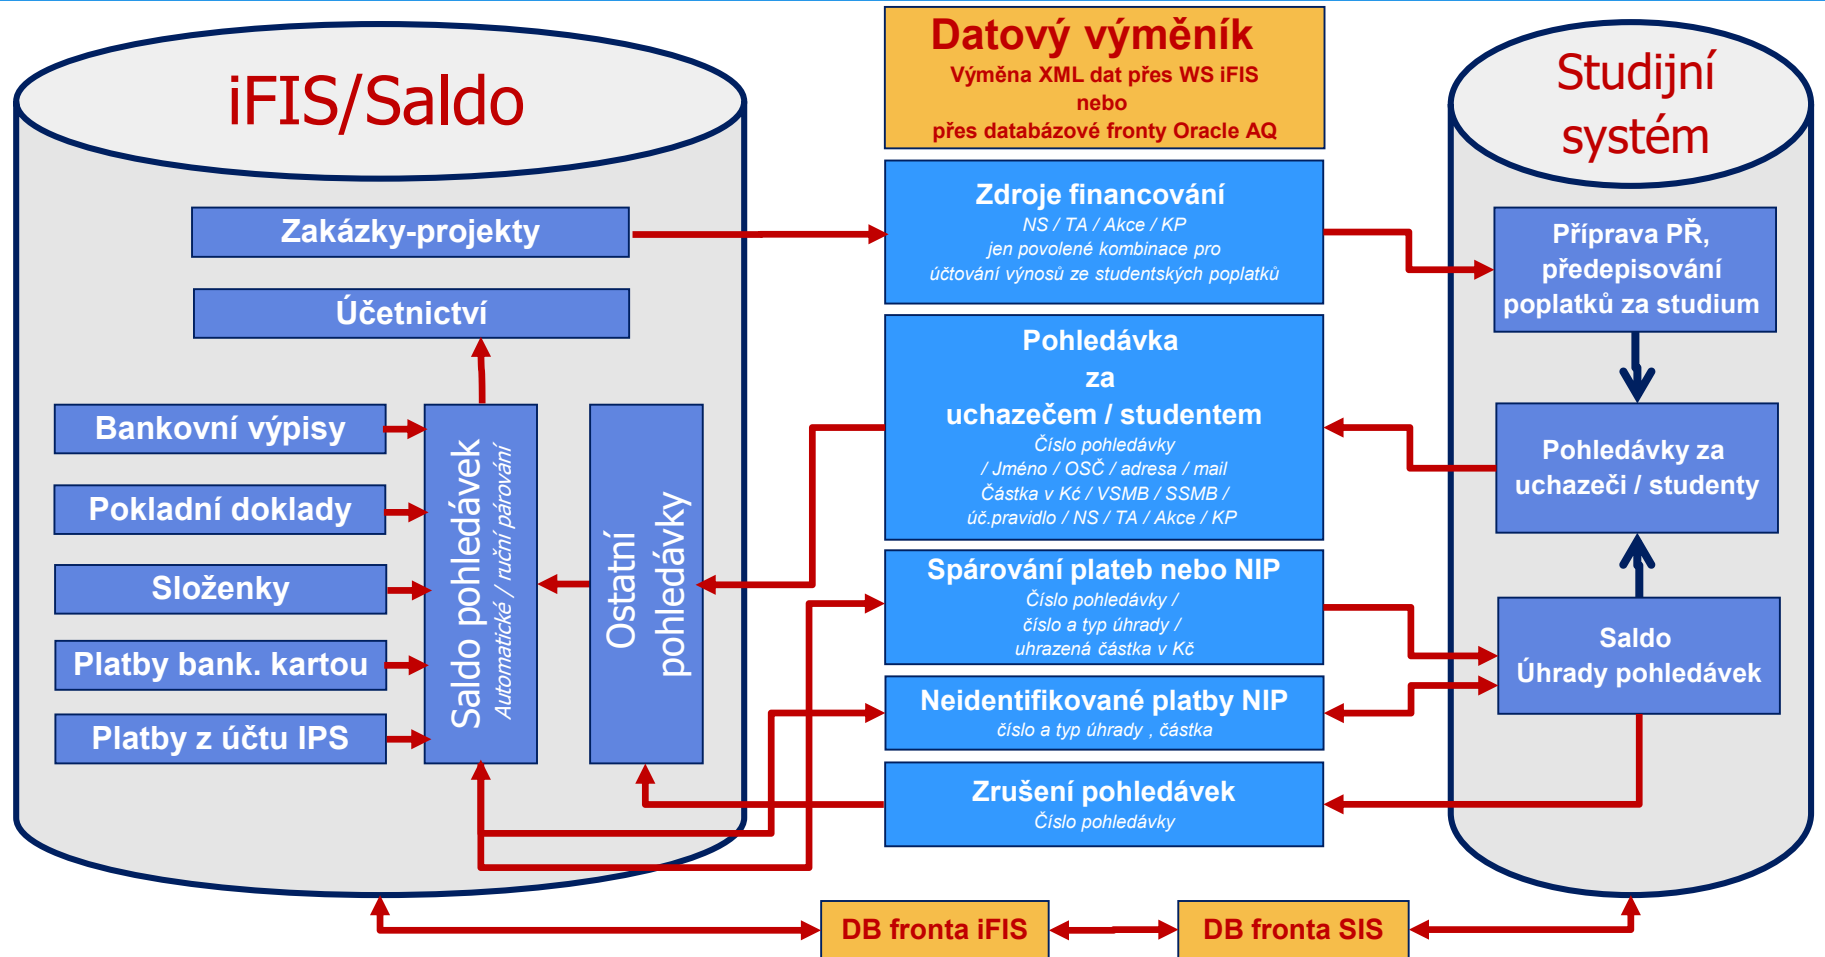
iFIS/Saldo

Zakázky-projekty

Účetnictví

Bankovní výpisy

Pokladní doklady

Složenky

Platby bank. kartou

Platby z účtu IPS

Saldo pohledávek
Automatické / ruční párování

Ostatní pohledávky

Datový výměník
Výměna XML dat přes WS iFIS
nebo
přes databázové fronty Oracle AQ

Zdroje financování
NS / TA / Akce / KP
jen povolené kombinace pro
účtování výnosů ze studentských poplatků

Pohledávka
za
uchazečem / studentem
Číslo pohledávky
/ Jméno / OSČ / adresa / mail
Částka v Kč / VSMB / SSMB /
úč.pravidlo / NS / TA / Akce / KP

Spárování plateb nebo NIP
Číslo pohledávky /
číslo a typ úhrady /
uhrazená částka v Kč

Neidentifikované platby NIP
číslo a typ úhrady , částka

Zrušení pohledávek
Číslo pohledávky

Studijní systém

Příprava PŘ,
předepisování
poplatků za studium

Pohledávky za
uchazeči / studenty

Saldo
Úhrady pohledávek

DB fronta iFIS

DB fronta SIS